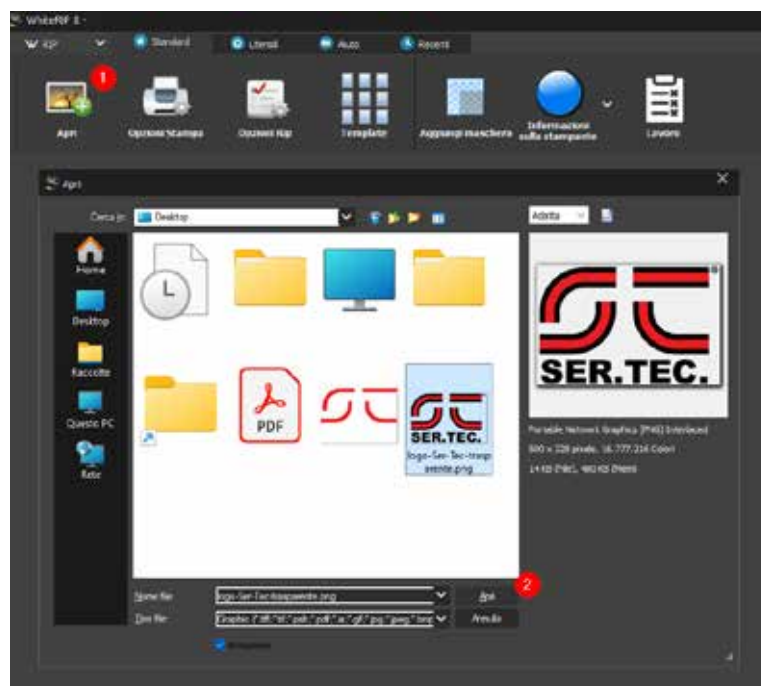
WhiteRIP 8 -

RIP

Standard

Licensi

Auto

Recent

1

Apri

Opzioni Stampa

Opzioni Rip

Template

Aggiungi maschera

Informazioni sulla stampante

Lavoro

Apri

Cerca in: Desktop

Adatta

Home

Desktop

Raccolte

Questo PC

Rete

PDF

SER.TEC.

logo-Ser-Tec-trasparente.png

SER.TEC.

Portable Network Graphics (PNG) Interlaced

500 x 228 pixels, 16.777.216 Colori

14 KB (File), 440 KB (Mem)

Nome file: logo-Ser-Tec-trasparente.png

Tipo file: Graphics (*.tiff;*.tif;*.psb;*.pdf;*.ai;*.gif;*.jpg;*.jpeg;*.bmp

2

Apri

Annulla

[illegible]